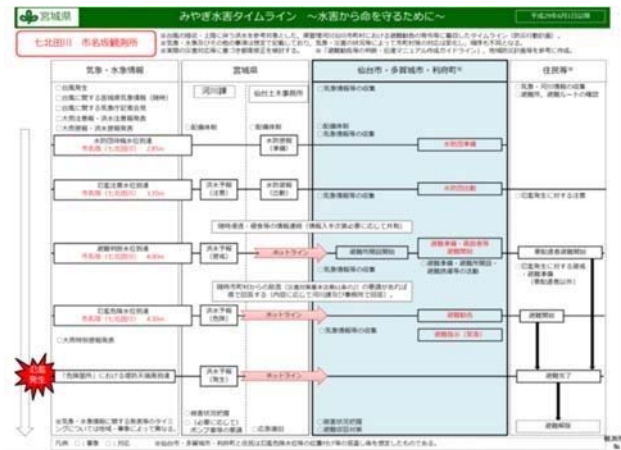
宮城県

みやぎ水害タイムライン　～水害から命を守るために～

七北田川　市名坂観測所

| 気象・水象情報 | 宮城県 | | 仙台市・多賀城市・利府町 | 住民等 |
|---|---|---|---|---|
| | 河川課 | 仙台土木事務所 | | |

ホットライン

ホットライン

ホットライン

避難開始

避難完了

避難解除

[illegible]